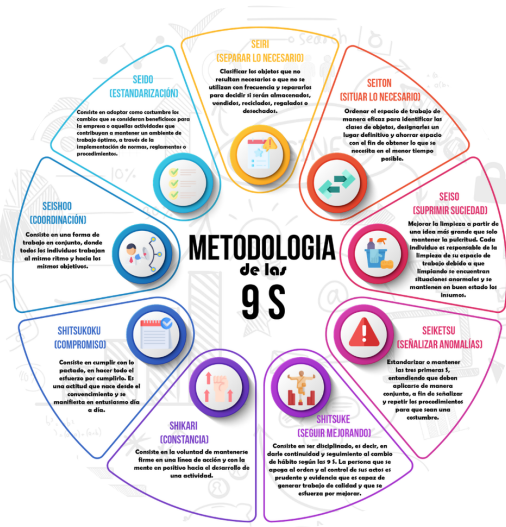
METODOLOGIA
de las
9 S

SEIRI
(SEPARAR LO NECESARIO)

Clasificar los objetos que no resulten necesarios o que no se utilizan con frecuencia y separarlos para decidir si serán almacenados, vendidos, reciclados, regalados o desechados.

SEITON
(SITUAR LO NECESARIO)

Ordenar el espacio de trabajo de manera eficaz para identificar las clases de objetos, designarles un lugar definitivo y ahorrar espacio con el fin de obtener lo que se necesita en el menor tiempo posible.

SEISO
(SUPRIMIR SUCIEDAD)

Mejorar la limpieza a partir de una idea más grande que solo mantener la pulcritud. Cada individuo es responsable de la limpieza de su espacio de trabajo debido a que limpiando se encuentran situaciones anormales y se mantienen en buen estado los insumos.

SEIKETSU
(SEÑALIZAR ANOMALÍAS)

Estandarizar o mantener las tres primeras S, entendiendo que deben aplicarse de manera conjunta, a fin de señalizar y repetir los procedimientos para que sean una costumbre.

SHITSUKE
(SEGUIR MEJORANDO)

Consiste en ser disciplinado, es decir, en darle continuidad y seguimiento al cambio de hábito según las 9 S. La persona que se apega al orden y al control de sus actos es prudente y evidencia que es capaz de generar trabajo de calidad y que se esfuerza por mejorar.

SHIKARI
(CONSTANCIA)

Consiste en la voluntad de mantenerse firme en una línea de acción y con la mente en positivo hacia el desarrollo de una actividad.

SHITSUKOKU
(COMPROMISO)

Consiste en cumplir con lo pactado, en hacer todo el esfuerzo por cumplirlo. Es una actitud que nace desde el convencimiento y se manifiesta en entusiasmo día a día.

SEISHOO
(COORDINACIÓN)

Consiste en una forma de trabajo en conjunto, donde todos los individuos trabajan al mismo ritmo y hacia los mismos objetivos.

SEIDO
(ESTANDARIZACIÓN)

Consiste en adoptar como costumbre los cambios que se consideren beneficiosos para la empresa o aquellas actividades que contribuyen a mantener un ambiente de trabajo óptimo, a través de la implementación de normas, reglamentos o procedimientos.